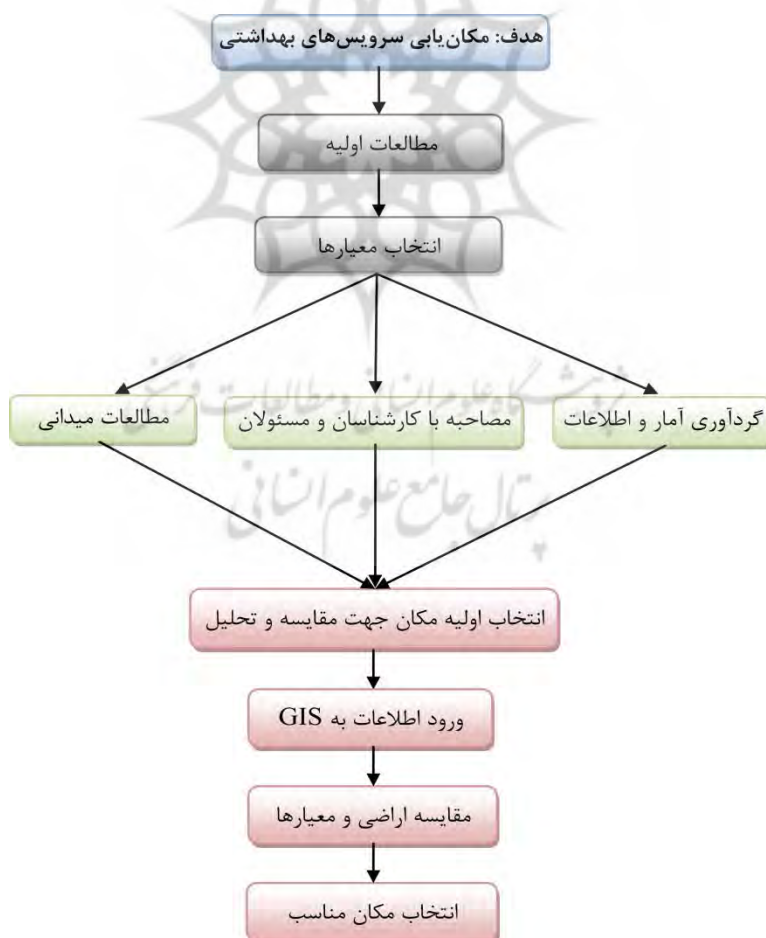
هدف: مکان‌یابی سرویس‌های بهداشتی

مطالعات اولیه

انتخاب معیارها

گردآوری آمار و اطلاعات

مصاحبه با کارشناسان و مسئولان

مطالعات میدانی

انتخاب اولیه مکان جهت مقایسه و تحلیل

ورود اطلاعات به GIS

مقایسه اراضی و معیارها

انتخاب مکان مناسب

پژوهشگاه علوم انسانی و مطالعات فرهنگی
پرتال جامع علوم انسانی